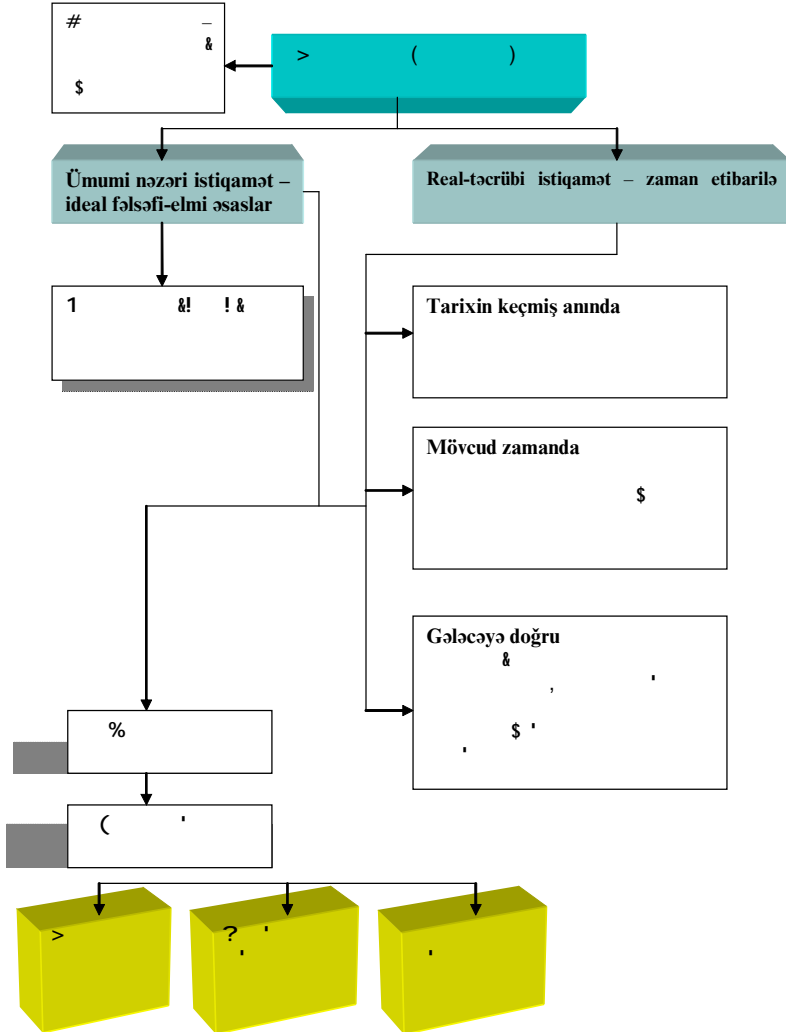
# –
&
$

> ( )

Ümumi nəzəri istiqamət – ideal fəlsəfi-elmi əsaslar

Real-təcrübi istiqamət – zaman etibarilə

1 &! ! &

Tarixin keçmiş anında

Mövcud zamanda
$

Gələcəyə doğru
&
, '
$ '
'

%

( '

>

? '
'

'